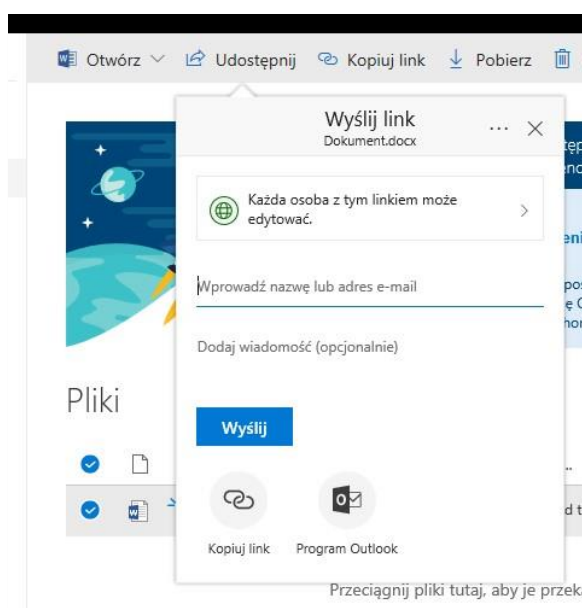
Otwórz Udostępnij Kopiuj link Pobierz

Wyślij link
Dokument.docx

Każda osoba z tym linkiem może edytować.

Wprowadź nazwę lub adres e-mail

Dodaj wiadomość (opcjonalnie)

Wyślij

Kopiuj link Program Outlook

Pliki

Przeciągnij pliki tutaj, aby je przek